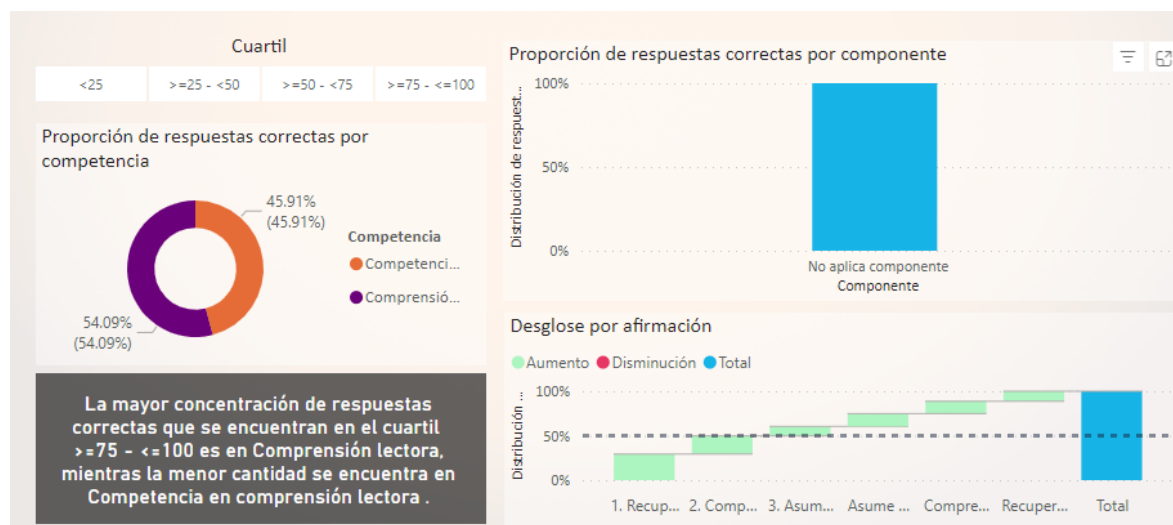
Cuartil

| <25 | >=25 - <50 | >=50 - <75 | >=75 - <=100 |
|---|---|---|---|

Proporción de respuestas correctas por competencia

45.91% (45.91%)

54.09% (54.09%)

Competencia
Competenci...
Comprensió...

La mayor concentración de respuestas correctas que se encuentran en el cuartil >=75 - <=100 es en Comprensión lectora, mientras la menor cantidad se encuentra en Competencia en comprensión lectora .

Proporción de respuestas correctas por componente

Distribución de respuest...
100%
50%
0%
No aplica componente
Componente

Desglose por afirmación

Aumento Disminución Total

Distribución ...
100%
50%
0%
1. Recup... 2. Comp... 3. Asum... Asume ... Compre... Recuper... Total